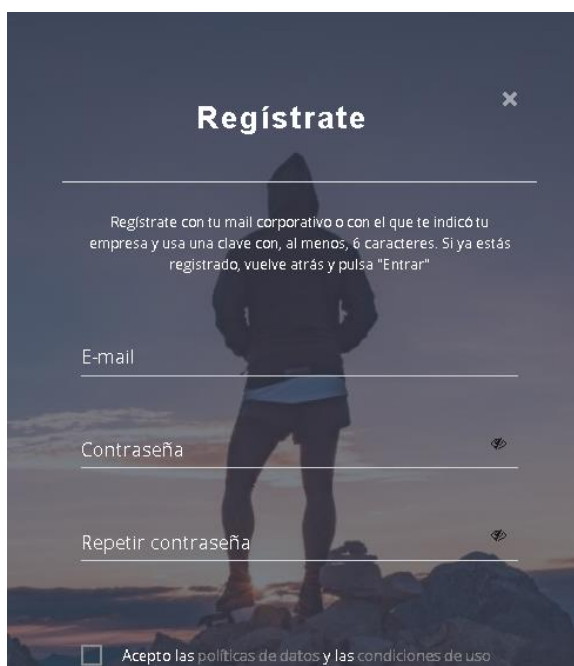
Regístrate

×

Regístrate con tu mail corporativo o con el que te indicó tu empresa y usa una clave con, al menos, 6 caracteres. Si ya estás registrado, vuelve atrás y pulsa "Entrar"

E-mail

Contraseña

Repetir contraseña

Acepto las políticas de datos y las condiciones de uso